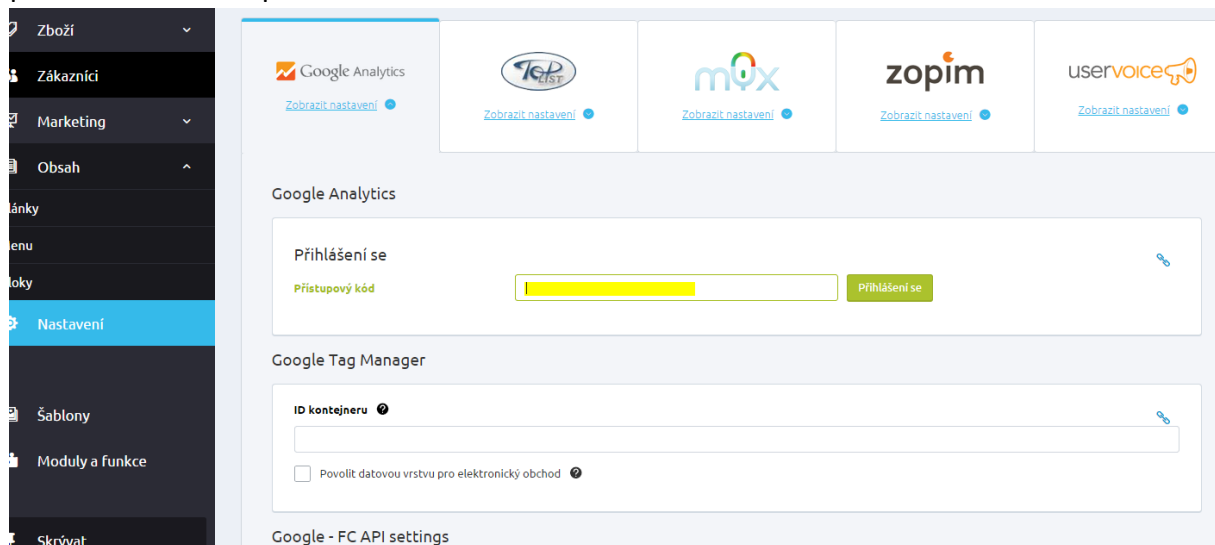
Zboží
Zákazníci
Marketing
Obsah
lánky
enu
loky
Nastavení
Šablony
Moduly a funkce
Skrývat

Google Analytics
Zobrazit nastavení
TOPlist
Zobrazit nastavení
mox
Zobrazit nastavení
zopim
Zobrazit nastavení
uservoice
Zobrazit nastavení

Google Analytics

Přihlášení se
Přístupový kód
Přihlášení se

Google Tag Manager

ID kontejneru
Povolit datovou vrstvu pro elektronický obchod

Google - FC API settings